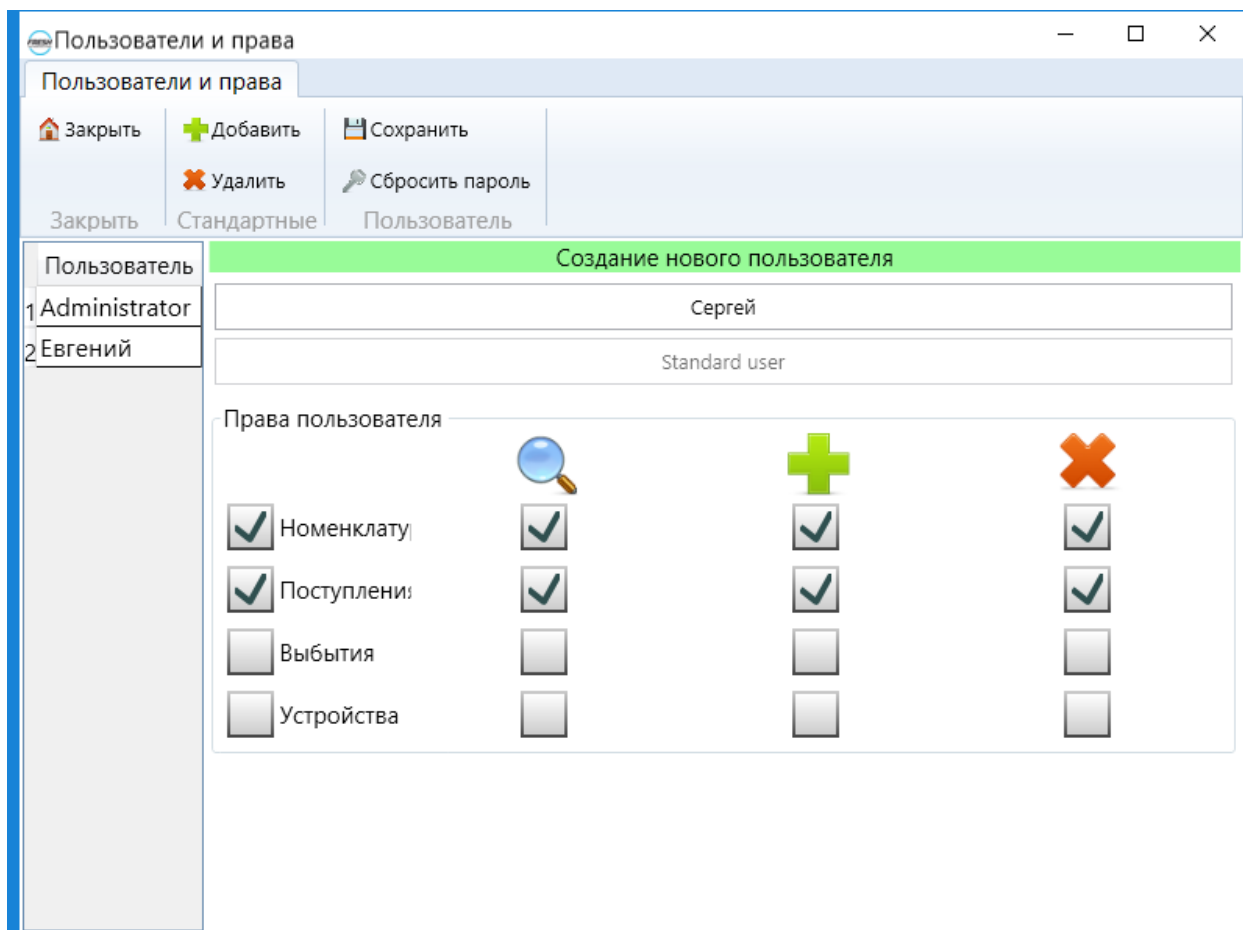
Пользователи и права

Пользователи и права

Закрыть
Добавить
Удалить
Сохранить
Сбросить пароль
Закрыть
Стандартные
Пользователь

| | Пользователь |
|---|---|
| 1 | Administrator |
| 2 | Евгений |

Создание нового пользователя

Сергей

Standard user

Права пользователя

Номенклату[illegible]
Поступления
Выбытия
Устройства